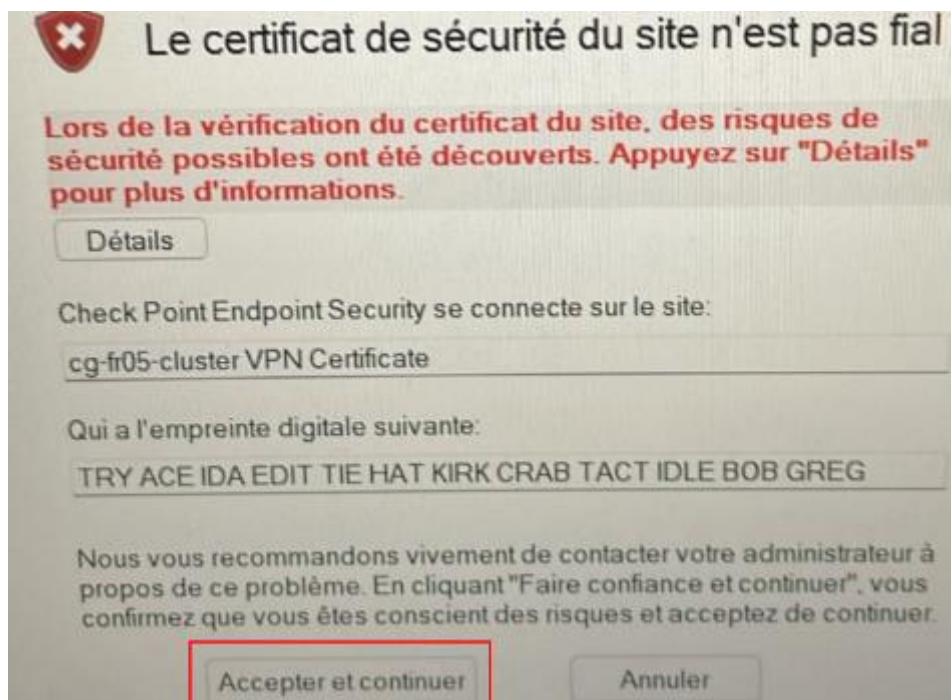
Le certificat de sécurité du site n'est pas fial

Lors de la vérification du certificat du site, des risques de sécurité possibles ont été découverts. Appuyez sur "Détails" pour plus d'informations.

Détails

Check Point Endpoint Security se connecte sur le site:

cg-fr05-cluster VPN Certificate

Qui a l'empreinte digitale suivante:

TRY ACE IDA EDIT TIE HAT KIRK CRAB TACT IDLE BOB GREG

Nous vous recommandons vivement de contacter votre administrateur à propos de ce problème. En cliquant "Faire confiance et continuer", vous confirmez que vous êtes conscient des risques et acceptez de continuer.

Accepter et continuer

Annuler